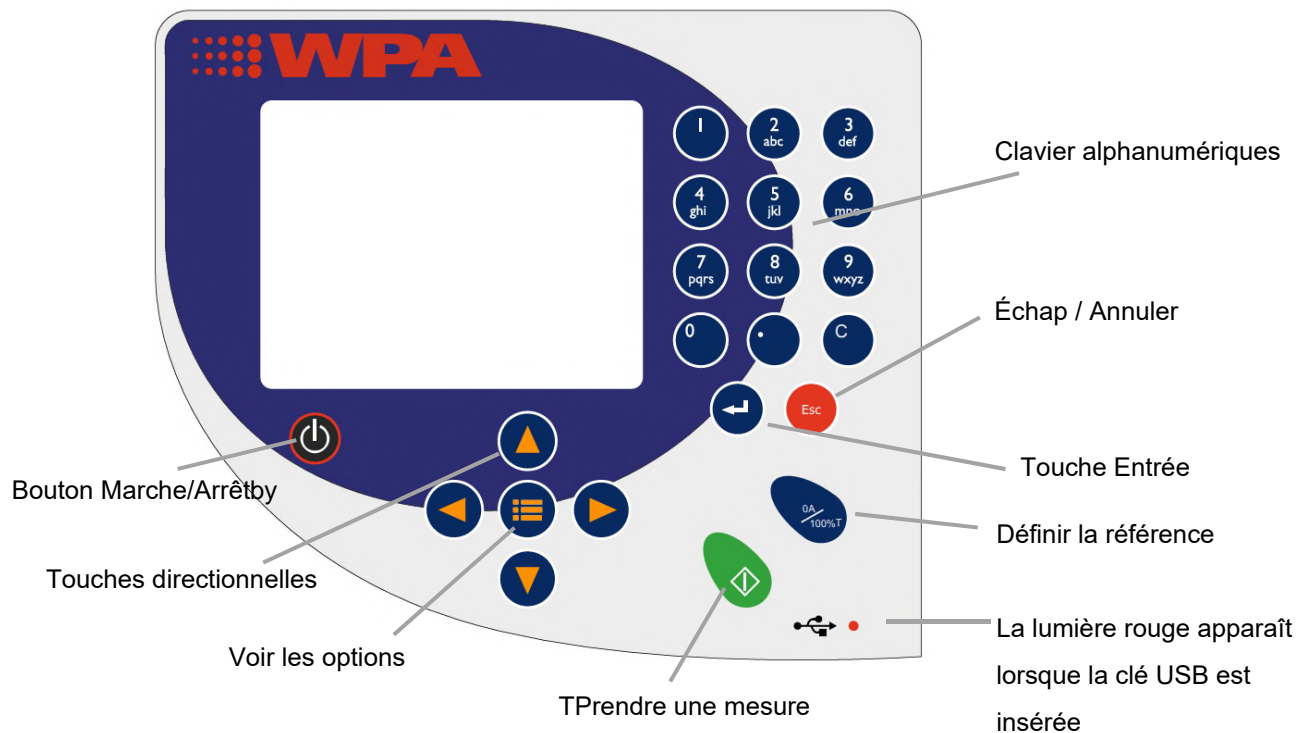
WPA

1
2 abc
3 def
4 ghi
5 jkl
6 mno
7 pqrs
8 tuv
9 wxyz
0
.
C

Esc

0A 100%T

Clavier alphanumériques

Échap / Annuler

Touche Entrée

Définir la référence

La lumière rouge apparaît lorsque la clé USB est insérée

Bouton Marche/Arrêtby

Touches directionnelles

Voir les options

TPrendre une mesure